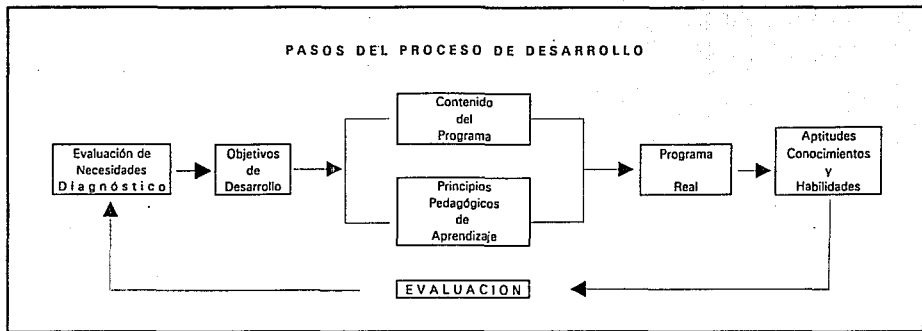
PASOS DEL PROCESO DE DESARROLLO

Evaluación de Necesidades Diagnóstico

Objetivos de Desarrollo

Contenido del Programa

Principios Pedagógicos de Aprendizaje

Programa Real

Aptitudes Conocimientos y Habilidades

EVALUACION